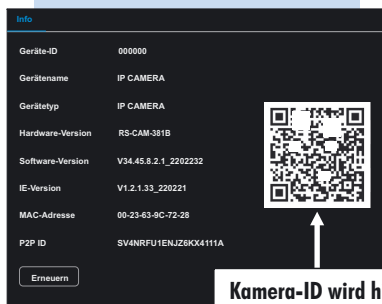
Info

| | |
|---|---|
| Geräte-ID | 000000 |
| Gerätename | IP CAMERA |
| Gerätetyp | IP CAMERA |
| Hardware-Version | RS-CAM-381B |
| Software-Version | V34.45.8.2.1_2202232 |
| IE-Version | V1.2.1.33_220221 |
| MAC-Adresse | 00-23-63-9C-72-28 |
| P2P ID | SV4NRFU1ENJZ6KX4111A |

Erneuern

Kamera-ID wird h